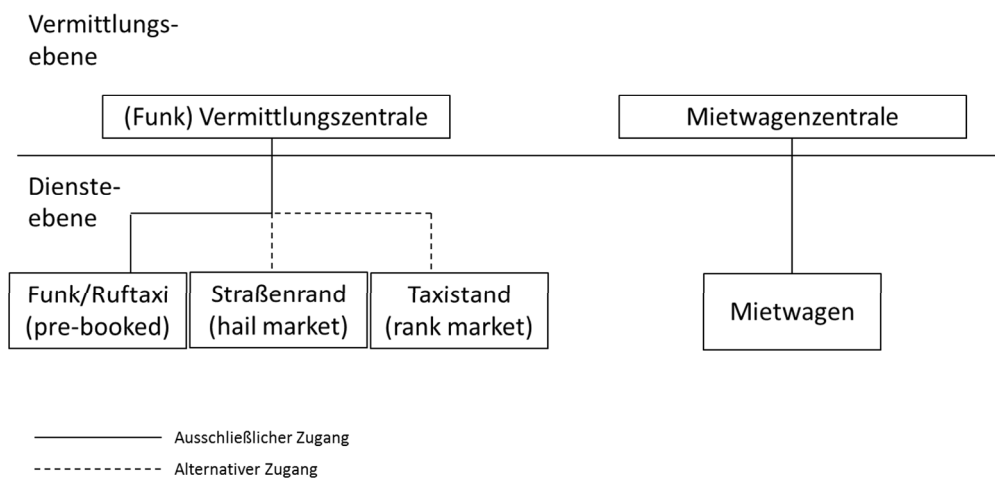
Vermittlungsebene

(Funk) Vermittlungszentrale

Mietwagenzentrale

Diensteebene

Funk/Ruftaxi (pre-booked)

Straßenrand (hail market)

Taxistand (rank market)

Mietwagen

Ausschließlicher Zugang

Alternativer Zugang